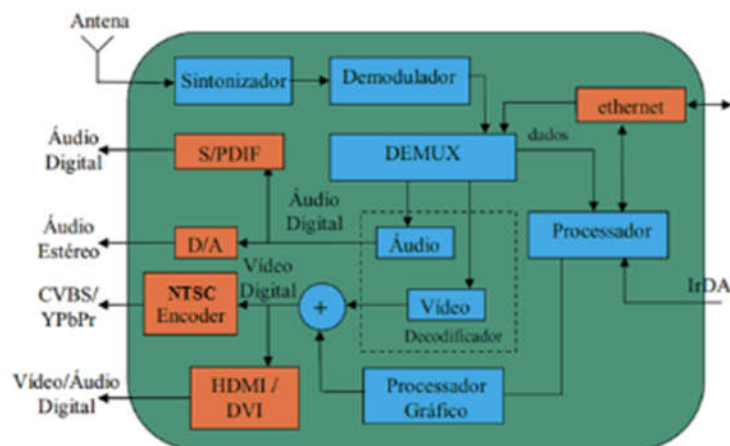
Antena

Sintonizador

Demodulador

ethernet

dados

Áudio Digital

S/PDIF

DEMUX

Áudio Digital

Áudio Estéreo

D/A

Áudio

Processador

Vídeo Digital

CVBS/ YPbPr

NTSC Encoder

+

Vídeo

IrDA

Decodificador

Vídeo/Áudio Digital

HDMI / DVI

Processador Gráfico